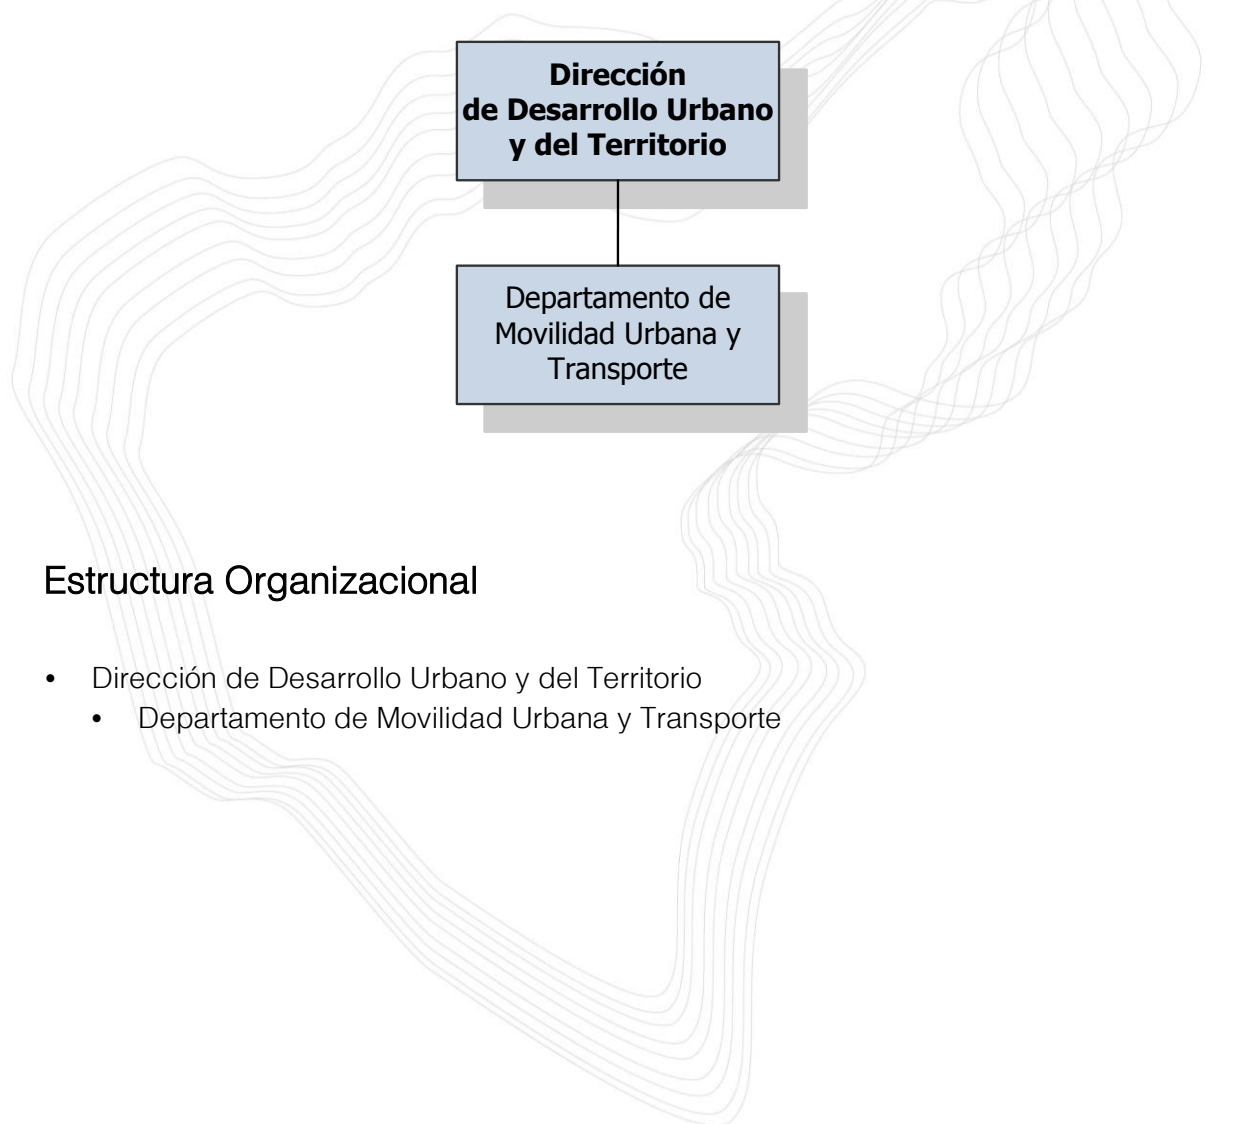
Dirección de Desarrollo Urbano y del Territorio

Departamento de Movilidad Urbana y Transporte

Estructura Organizacional

- Dirección de Desarrollo Urbano y del Territorio
    - Departamento de Movilidad Urbana y Transporte